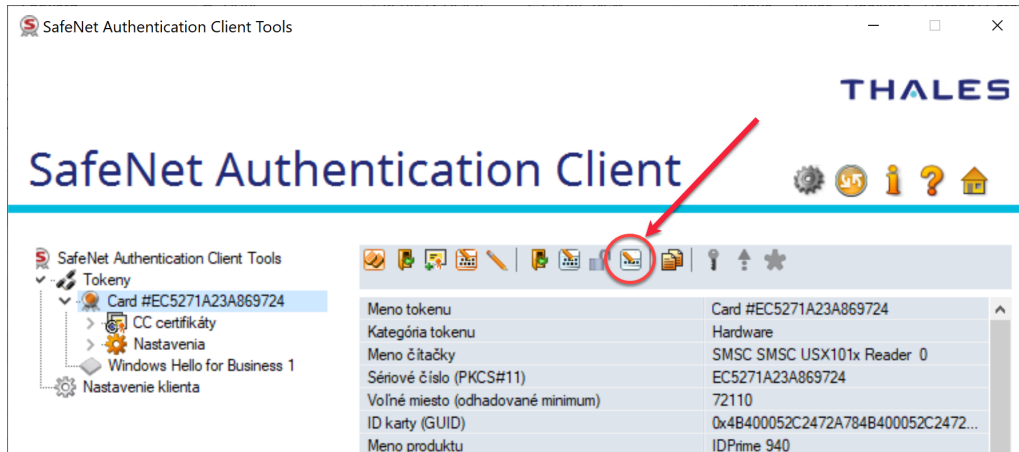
SafeNet Authentication Client Tools

THALES

SafeNet Authentication Client

SafeNet Authentication Client Tools
Tokeny
Card #EC5271A23A869724
CC certifikáty
Nastavenia
Windows Hello for Business 1
Nastavenie klienta

| | |
|---|---|
| Meno tokenu | Card #EC5271A23A869724 |
| Kategória tokenu | Hardware |
| Meno čítačky | SMSC SMSC USX101x Reader 0 |
| Sériové číslo (PKCS#11) | EC5271A23A869724 |
| Voľné miesto (odhadované minimum) | 72110 |
| ID karty (GUID) | 0x4B400052C2472A784B400052C2472... |
| Meno produktu | IDPrime 940 |